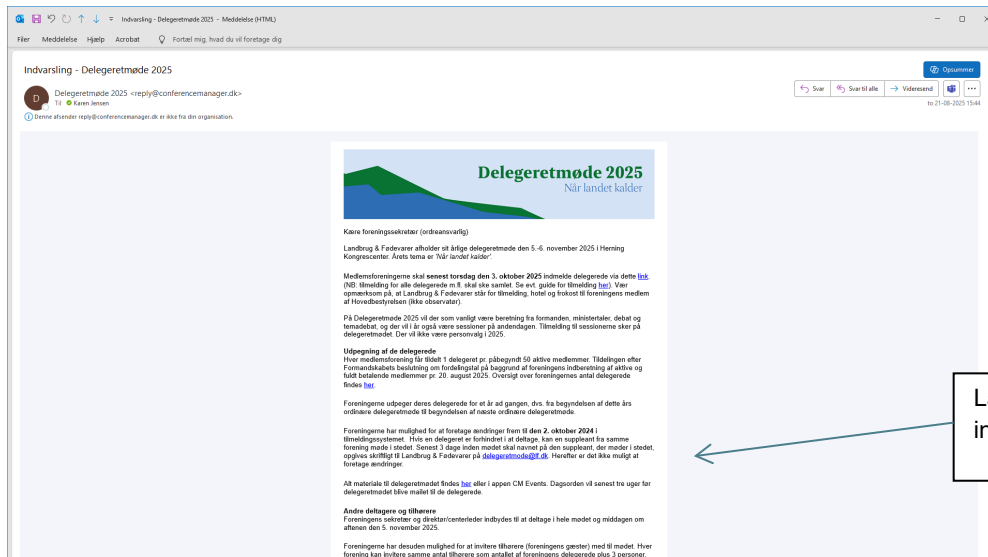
Indvarsling - Delegeretmøde 2025 - Meddelelse (HTML)

Filer Meddelelse Hjælp Acrobat Fortæl mig, hvad du vil foretage dig

Indvarsling - Delegeretmøde 2025

Opsummer

Delegeretmøde 2025 <reply@conferencemanager.dk>
Til Karen Jensen

Svar Svar til alle Videresend

to 21-08-2025 15:44

Denne afsender reply@conferencemanager.dk er ikke fra din organisation.

Delegeretmøde 2025
Når landet kalder

Kære foreningssekretær (ordreansvarlig)

Landbrug & Fødevarer afholder sit årlige delegeretmøde den 5.-6. november 2025 i Herning Kongrescenter. Årets tema er 'Når landet kalder'.

Medlemsforeningerne skal senest torsdag den 3. oktober 2025 indmelde delegerede via dette link. (NB: tilmelding for alle delegerede m.fl. skal ske samlet. Se evt. guide for tilmelding her). Vær opmærksom på, at Landbrug & Fødevarer står for tilmelding, hotel og frokost til foreningens medlem af Hovedbestyrelsen (ikke observatør).

På Delegeretmøde 2025 vil der som vanligt være beretning fra formanden, ministertaler, debat og temadebat, og der vil i år også være sessioner på andendagen. Tilmelding til sessionerne sker på delegeretmødet. Der vil ikke være personvalg i 2025.

Udpegning af de delegerede
Hver medlemsforening får tildelt 1 delegeret pr. påbegyndt 50 aktive medlemmer. Tildelingen efter Formandskabets beslutning om fordelingstal på baggrund af foreningens indberetning af aktive og fuldt betalende medlemmer pr. 20. august 2025. Oversigt over foreningernes antal delegerede findes her.

Foreningerne udpeger deres delegerede for et år ad gangen, dvs. fra begyndelsen af dette års ordinære delegeretmøde til begyndelsen af næste ordinære delegeretmøde.

Foreningerne har mulighed for at foretage ændringer frem til den 2. oktober 2024 i tilmeldingssystemet. Hvis en delegeret er forhindret i at deltage, kan en suppleant fra samme forening møde i stedet. Senest 3 dage inden mødet skal navnet på den suppleant, der møder i stedet, opgives skriftligt til Landbrug & Fødevarer på delegeretmode@lf.dk. Herefter er det ikke muligt at foretage ændringer.

Alt materiale til delegeretmødet findes her eller i appen CM Events. Dagsorden vil senest tre uger før delegeretmødet blive mailet til de delegerede.

Andre deltagere og tilhørere
Foreningens sekretær og direktør/centerleder indbydes til at deltage i hele mødet og middagen om aftenen den 5. november 2025.

Foreningerne har desuden mulighed for at invitere tilhørere (foreningens gæster) med til mødet. Hver forening kan invitere samme antal tilhørere som antallet af foreningens delegerede plus 3 personer.

L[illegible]
in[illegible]